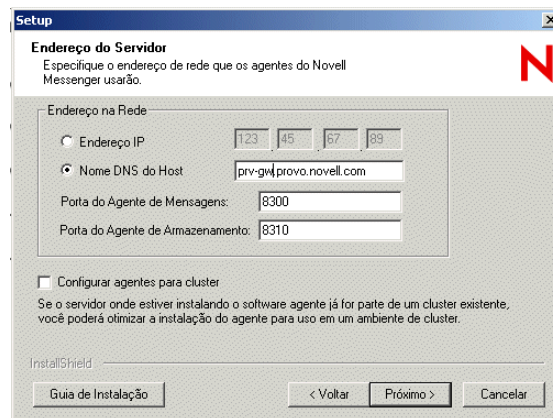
Setup

Endereço do Servidor
Especifique o endereço de rede que os agentes do Novell Messenger usarão.

N

Endereço na Rede

Endereço IP

123 . 45 . 67 . 89

Nome DNS do Host

prv-gw.provo.novell.com

Porta do Agente de Mensagens:

8300

Porta do Agente de Armazenamento:

8310

Configurar agentes para cluster

Se o servidor onde estiver instalando o software agente já for parte de um cluster existente, você poderá otimizar a instalação do agente para uso em um ambiente de cluster.

InstallShield

Guia de Instalação

< Voltar

Próximo >

Cancelar